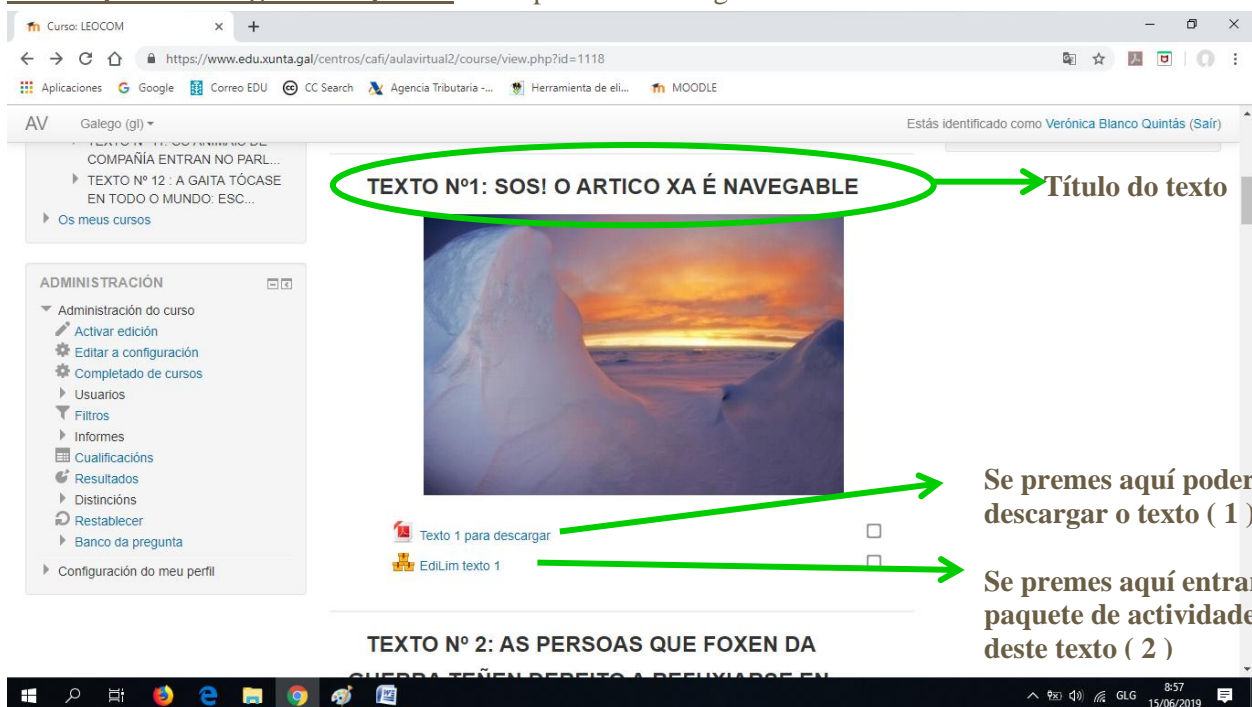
Curso: LEOCOM

https://www.edu.xunta.gal/centros/cafi/aulavirtual2/course/view.php?id=1118

Aplicaciones Google Correo EDU CC Search Agencia Tributaria -... Herramienta de eli... MOODLE

AV Galego (gl)

Estás identificado como Verónica Blanco Quintás (Saír)

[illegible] COMPAÑÍA ENTRAN NO PARL...
TEXTO Nº 12 : A GAITA TÓCASE EN TODO O MUNDO: ESC...
Os meus cursos

ADMINISTRACIÓN
Administración do curso
Activar edición
Editar a configuración
Completado de cursos
Usuarios
Filtros
Informes
Cualificacións
Resultados
Distincións
Restablecer
Banco da pregunta
Configuración do meu perfil

TEXTO Nº1: SOS! O ARTICO XA É NAVEGABLE

Título do texto

Texto 1 para descargar
EdiLim texto 1

Se premes aquí poder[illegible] descargar o texto ( 1 )

Se premes aquí entra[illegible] paquete de actividade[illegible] deste texto ( 2 )

TEXTO Nº 2: AS PERSOAS QUE FOXEN DA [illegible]

GLG 8:57 15/06/2019